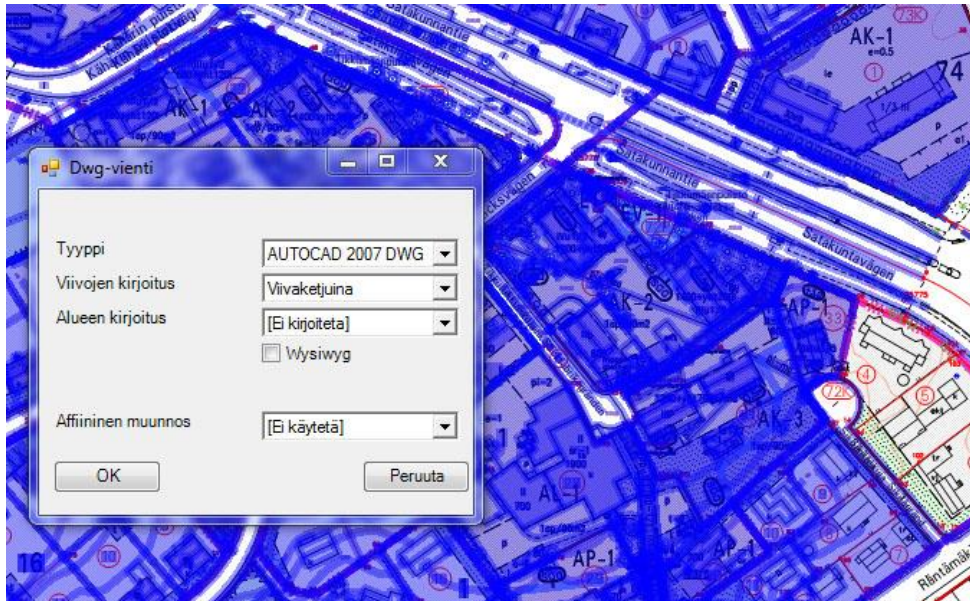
Dwg-vienti

Tyyppi
AUTOCAD 2007 DWG
Viivojen kirjoitus
Viivaketjuina
Alueen kirjoitus
[Ei kirjoiteta]
Wysiwyg

Affiininen muunnos
[Ei käytetä]

OK
Peruuta

Satakunnantie
Satakuntavägen
AK-1
AK-2
AK-3
AK-1
AP
AP-1
AL-1
73K
72K
74
16
Rantamäk